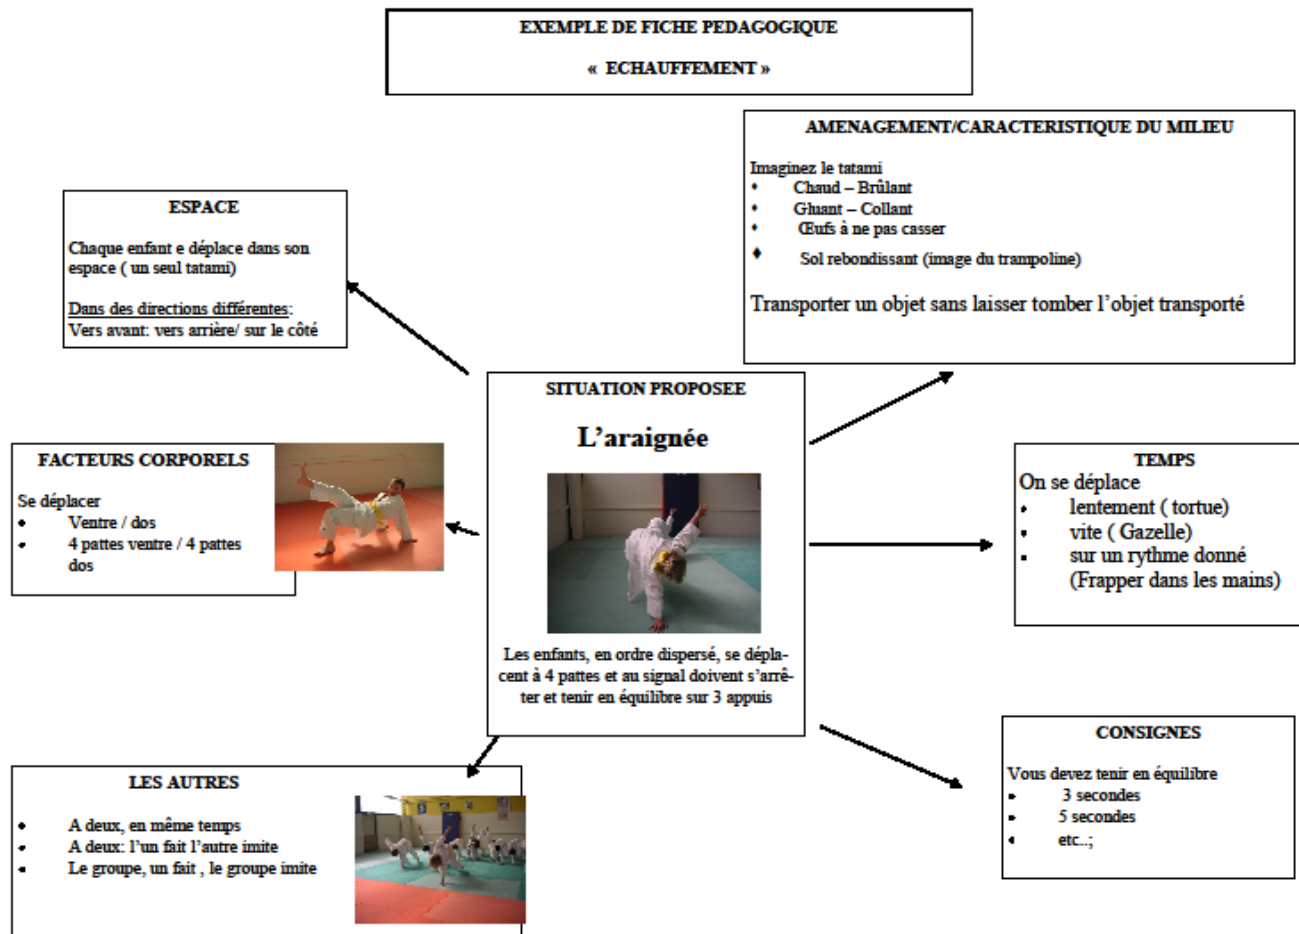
EXEMPLE DE FICHE PEDAGOGIQUE

« ECHAUFFEMENT »

AMENAGEMENT/CARACTERISTIQUE DU MILIEU

Imaginez le tatami
• Chaud – Brûlant
• Gluant – Collant
• Œufs à ne pas casser
• Sol rebondissant (image du trampoline)

Transporter un objet sans laisser tomber l'objet transporté

ESPACE

Chaque enfant e déplace dans son espace ( un seul tatami)

Dans des directions différentes:
Vers avant: vers arrière/ sur le côté

SITUATION PROPOSEE

L'araignée

Les enfants, en ordre dispersé, se déplacent à 4 pattes et au signal doivent s'arrêter et tenir en équilibre sur 3 appuis

FACTEURS CORPORELS

Se déplacer
• Ventre / dos
• 4 pattes ventre / 4 pattes dos

TEMPS

On se déplace
• lentement ( tortue)
• vite ( Gazelle)
• sur un rythme donné (Frapper dans les mains)

LES AUTRES

• A deux, en même temps
• A deux: l'un fait l'autre imite
• Le groupe, un fait , le groupe imite

CONSIGNES

Vous devez tenir en équilibre
• 3 secondes
• 5 secondes
• etc..;